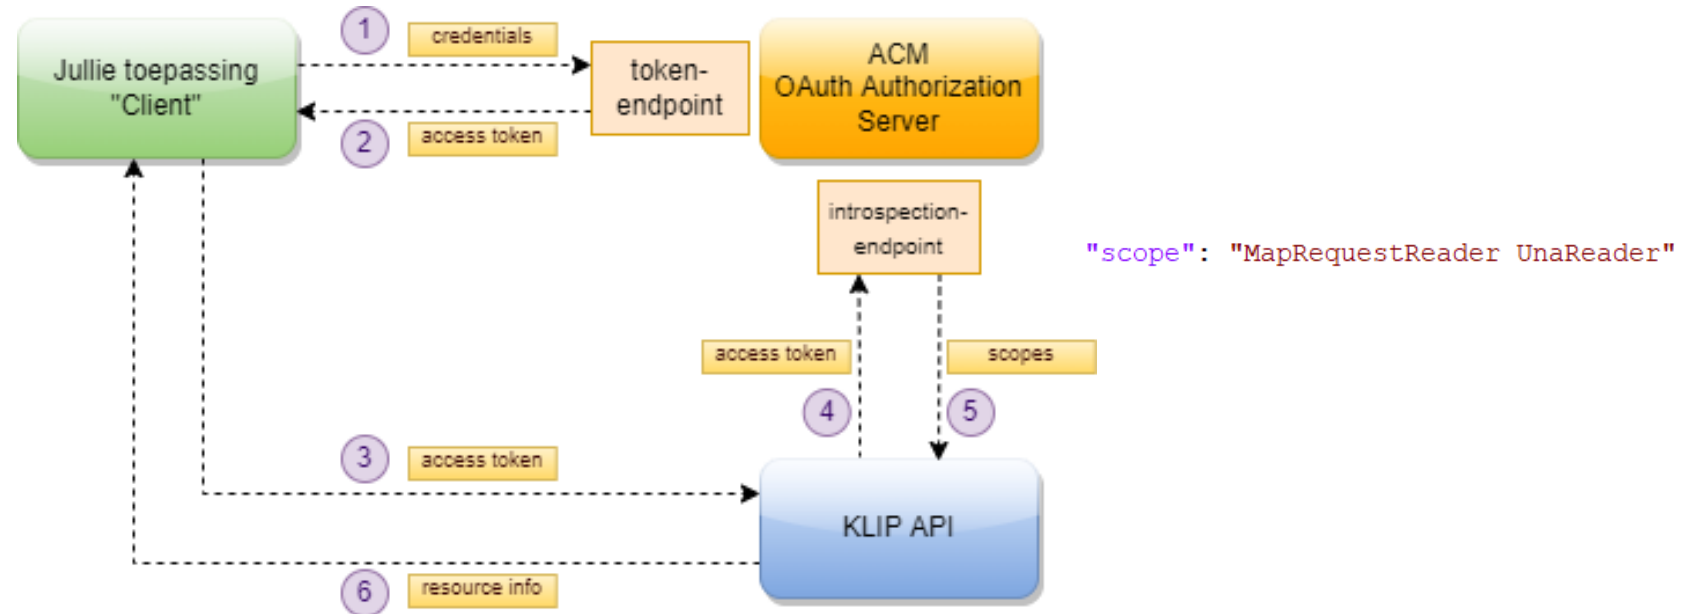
Jullie toepassing "Client"

1 credentials

2 access token

token-endpoint

ACM OAuth Authorization Server

introspection-endpoint

"scope": "MapRequestReader UnaReader"

access token

4

scopes

5

3 access token

KLIP API

6 resource info